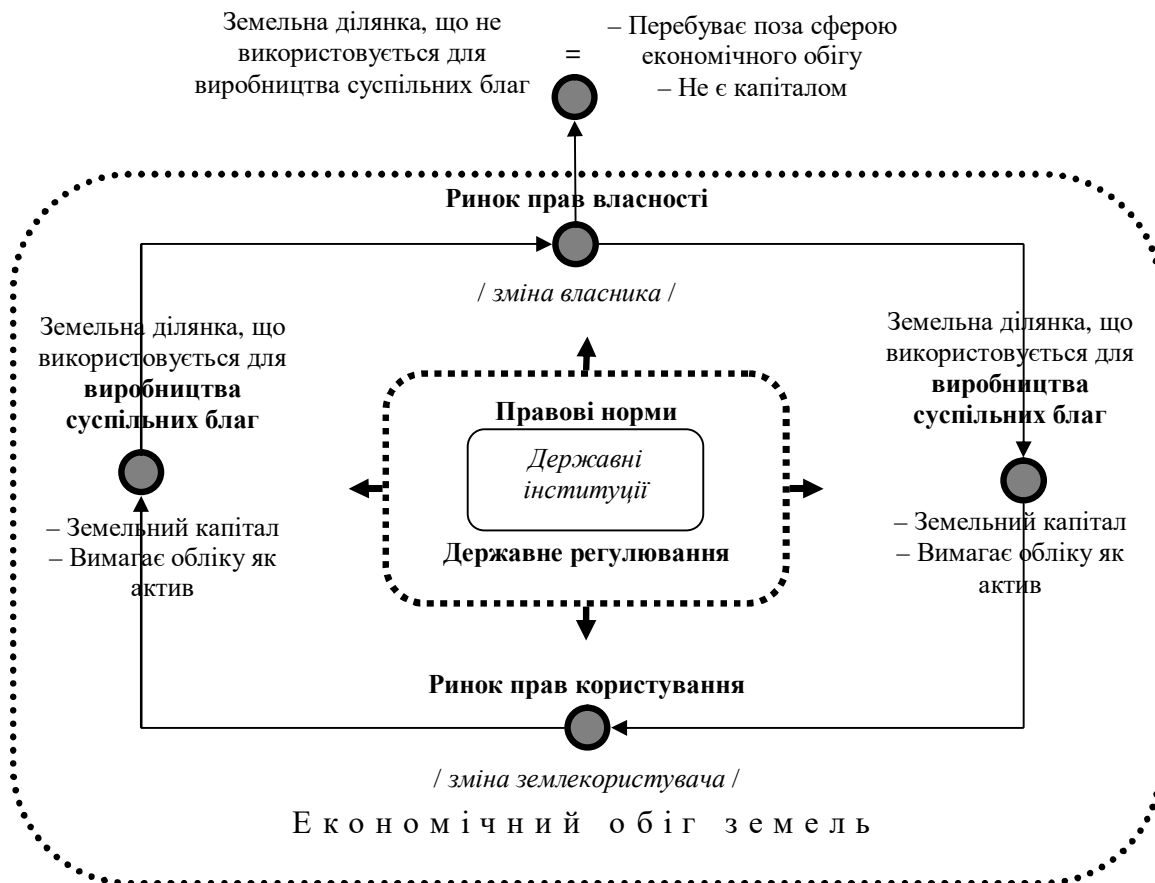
Земельна ділянка, що не використовується для виробництва суспільних благ

=

– Перебуває поза сферою економічного обігу
– Не є капіталом

Ринок прав власності

/ зміна власника /

Земельна ділянка, що використовується для **виробництва суспільних благ**

– Земельний капітал
– Вимагає обліку як актив

Правові норми

Державні інституції

Державне регулювання

Земельна ділянка, що використовується для **виробництва суспільних благ**

– Земельний капітал
– Вимагає обліку як актив

Ринок прав користування

/ зміна землекористувача /

Економічний обіг земель